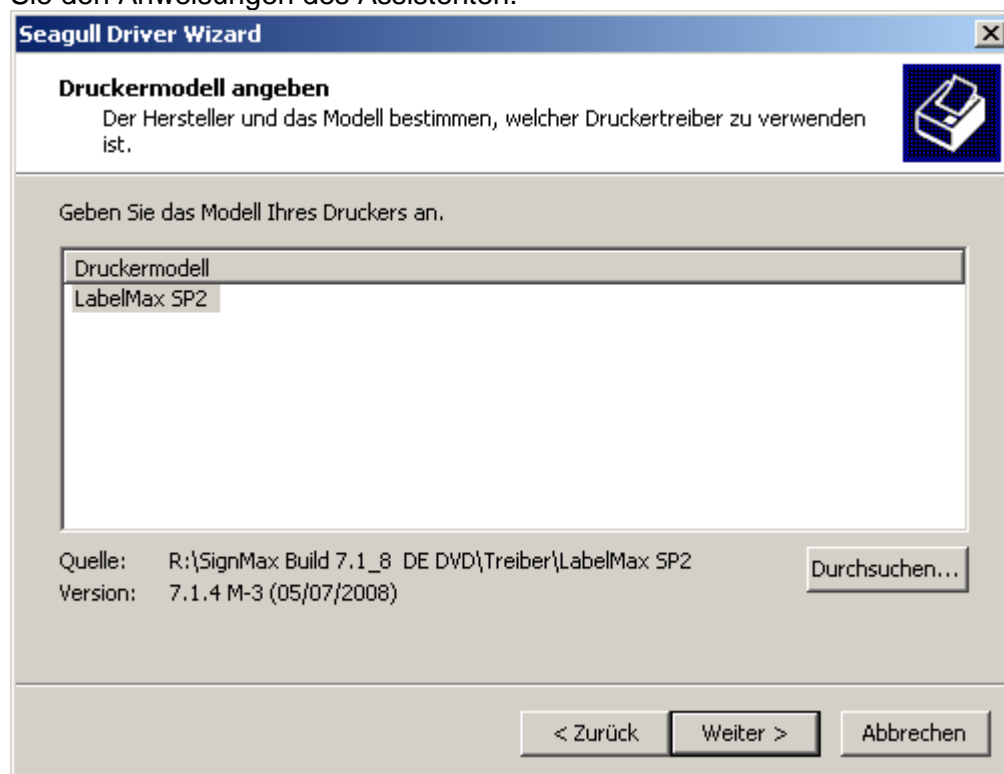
Sie den Anweisungen des Assistenten.

Seagull Driver Wizard

Druckermodell angeben
Der Hersteller und das Modell bestimmen, welcher Druckertreiber zu verwenden ist.

Geben Sie das Modell Ihres Druckers an.

Druckermodell
LabelMax SP2

Quelle: R:\SignMax Build 7.1_8 DE DVD\Treiber\LabelMax SP2
Version: 7.1.4 M-3 (05/07/2008)

Durchsuchen...

< Zurück
Weiter >
Abbrechen